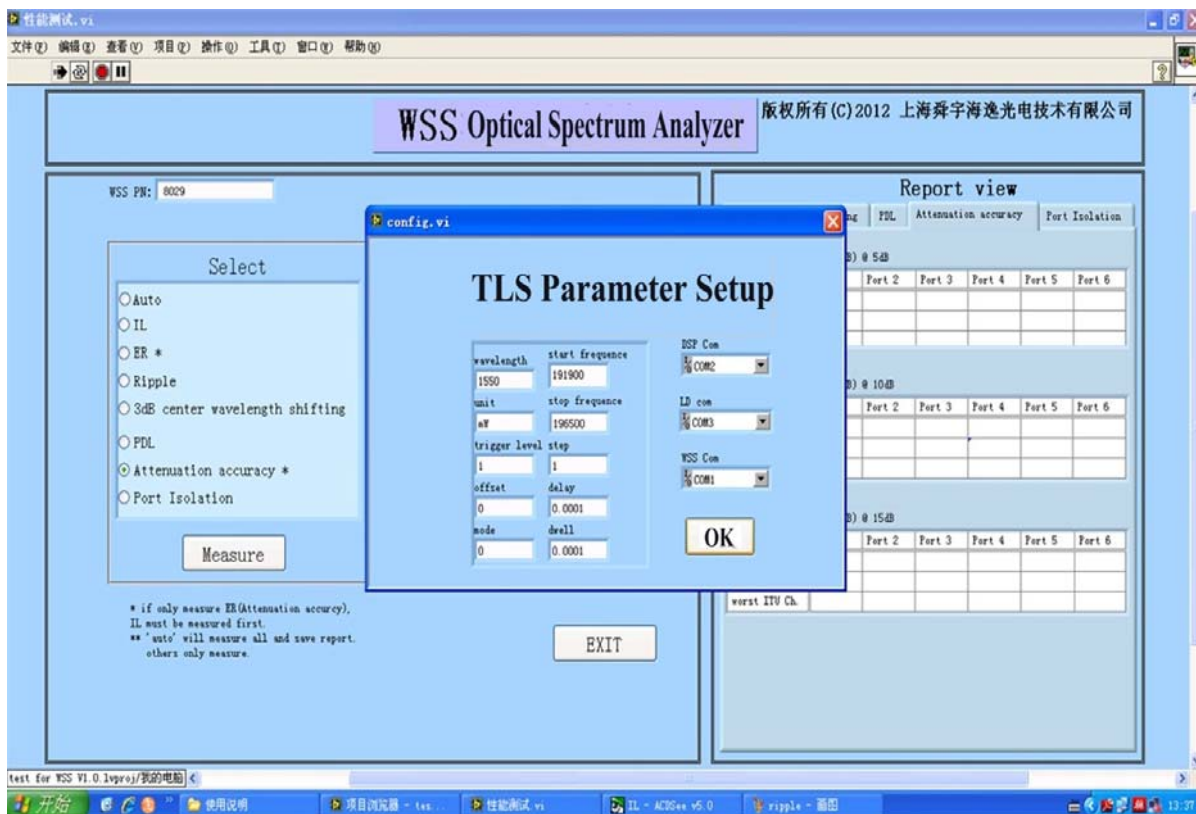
性能测试.vi

文件(F) 编辑(E) 查看(V) 项目(P) 操作(O) 工具(T) 窗口(W) 帮助(H)

WSS Optical Spectrum Analyzer

版权所有(C)2012 上海舜宇海逸光电技术有限公司

WSS PN: 8029

Select

Auto
IL
ER *
Ripple
3dB center wavelength shifting
PDL
Attenuation accuracy *
Port Isolation

Measure

* if only measure ER(Attenuation accurcy), IL must be measured first.
** 'auto' will measure all and save report. others only measure.

EXIT

Report view

ng | PDL | Attenuation accuracy | Port Isolation

B) @ 5dB

| Port 2 | Port 3 | Port 4 | Port 5 | Port 6 |
|---|---|---|---|---|
| | | | | |
| | | | | |
| | | | | |

B) @ 10dB

| Port 2 | Port 3 | Port 4 | Port 5 | Port 6 |
|---|---|---|---|---|
| | | | | |
| | | | | |
| | | | | |

B) @ 15dB

| | Port 2 | Port 3 | Port 4 | Port 5 | Port 6 |
|---|---|---|---|---|---|
| | | | | | |
| | | | | | |
| worst ITU Ch. | | | | | |

config.vi

TLS Parameter Setup

wavelength
1550
start frequence
191900
unit
mW
stop frequence
196500
trigger level
1
step
1
offset
0
delay
0.0001
mode
0
dwell
0.0001

DSP Com
COM2
LD com
COM3
WSS Com
COM1

OK

test for WSS V1.0.lvproj/我的电脑

开始 | 使用说明 | 项目浏览器 - tes... | 性能测试.vi | IL - ACDSee v5.0 | ripple - 画图 | 13:37